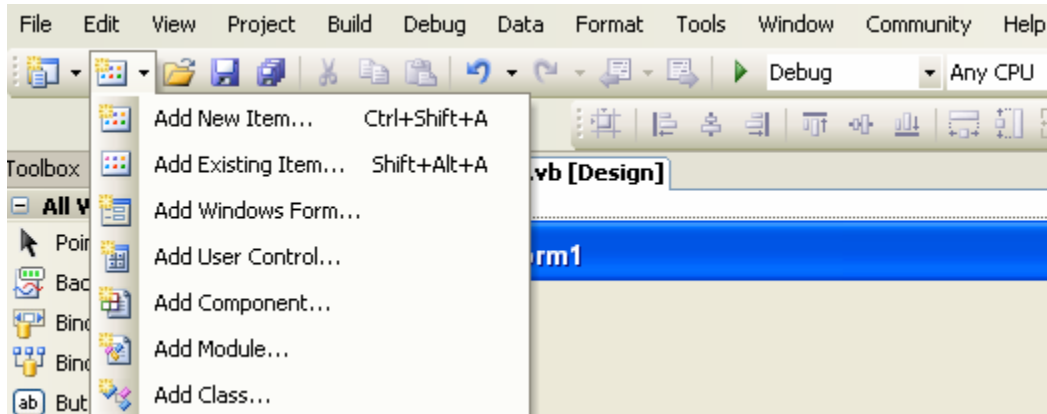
File Edit View Project Build Debug Data Format Tools Window Community Help

Debug Any CPU

Add New Item... Ctrl+Shift+A

Add Existing Item... Shift+Alt+A

Add Windows Form...

Add User Control...

Add Component...

Add Module...

Add Class...

Toolbox

All V

Poi

Bac

Bin

Bin

ab But

.vb [Design]

rm1